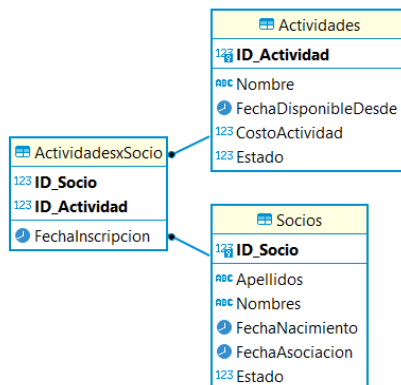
Actividades
123 ID_Actividad
ABC Nombre
FechaDisponibleDesde
123 CostoActividad
123 Estado

ActividadesxSocio
123 ID_Socio
123 ID_Actividad
FechaInscripcion

Socios
123 ID_Socio
ABC Apellidos
ABC Nombres
FechaNacimiento
FechaAsociacion
123 Estado